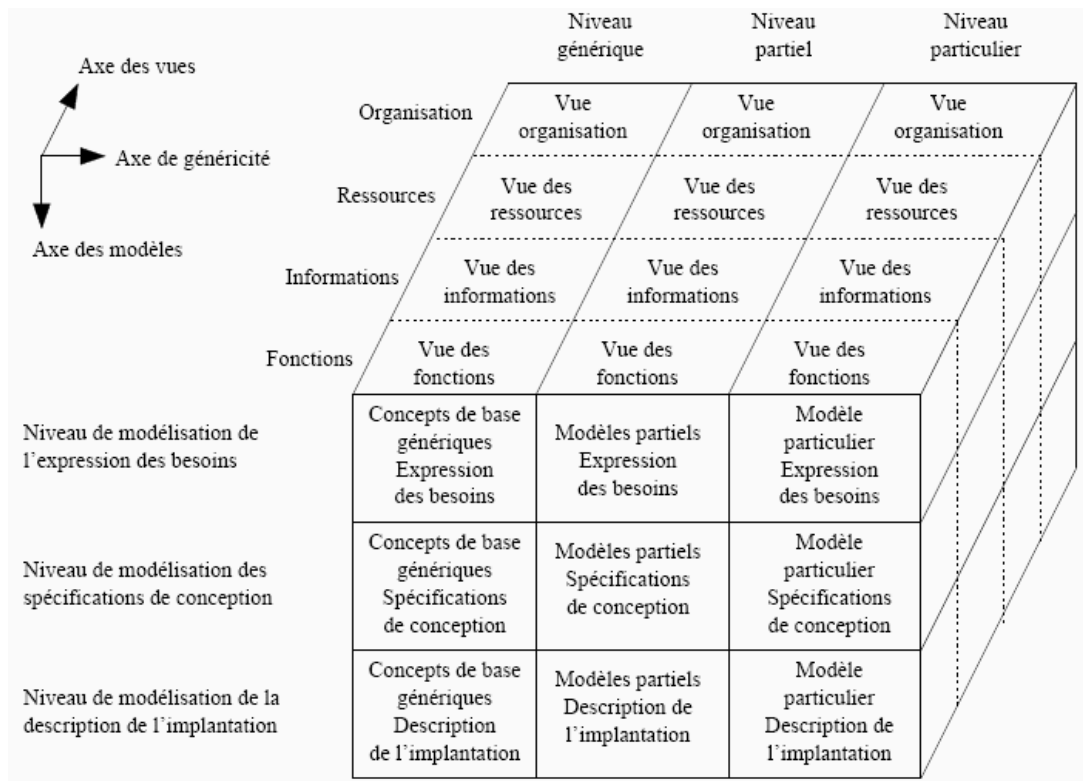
Axe des vues

Axe de généricité

Axe des modèles

Niveau générique

Niveau partiel

Niveau particulier

Organisation

Vue organisation

Vue organisation

Vue organisation

Ressources

Vue des ressources

Vue des ressources

Vue des ressources

Informations

Vue des informations

Vue des informations

Vue des informations

Fonctions

Vue des fonctions

Vue des fonctions

Vue des fonctions

| | | | |
|---|---|---|---|
| Niveau de modélisation de l'expression des besoins | Concepts de base génériques Expression des besoins | Modèles partiels Expression des besoins | Modèle particulier Expression des besoins |
| Niveau de modélisation des spécifications de conception | Concepts de base génériques Spécifications de conception | Modèles partiels Spécifications de conception | Modèle particulier Spécifications de conception |
| Niveau de modélisation de la description de l'implantation | Concepts de base génériques Description de l'implantation | Modèles partiels Description de l'implantation | Modèle particulier Description de l'implantation |